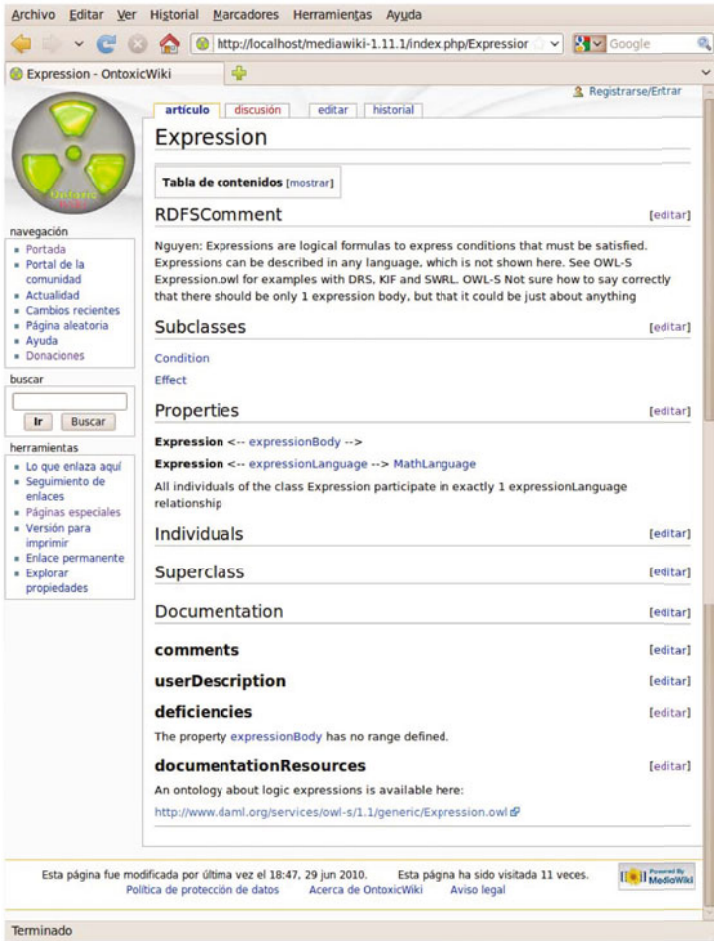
Archivo Editar Ver Historial Marcadores Herramientas Ayuda

http://localhost/mediawiki-1.11.1/index.php/Expressior

Google

Expression - OntoxicWiki

Registrarse/Entrar

artículo discusión editar historial

Expression

Tabla de contenidos [mostrar]

RDFSComment [editar]

Nguyen: Expressions are logical formulas to express conditions that must be satisfied. Expressions can be described in any language, which is not shown here. See OWL-S Expression.owl for examples with DRS, KIF and SWRL. OWL-S Not sure how to say correctly that there should be only 1 expression body, but that it could be just about anything

Subclasses [editar]

Condition

Effect

Properties [editar]

Expression <-- expressionBody -->

Expression <-- expressionLanguage --> MathLanguage

All individuals of the class Expression participate in exactly 1 expressionLanguage relationship

Individuals [editar]

Superclass [editar]

Documentation [editar]

comments [editar]

userDescription [editar]

deficiencies [editar]

The property expressionBody has no range defined.

documentationResources [editar]

An ontology about logic expressions is available here:

http://www.daml.org/services/owl-s/1.1/generic/Expression.owl

navegación
- Portada
- Portal de la comunidad
- Actualidad
- Cambios recientes
- Página aleatoria
- Ayuda
- Donaciones

buscar

Ir Buscar

herramientas
- Lo que enlaza aquí
- Seguimiento de enlaces
- Páginas especiales
- Versión para imprimir
- Enlace permanente
- Explorar propiedades

Esta página fue modificada por última vez el 18:47, 29 jun 2010. Esta página ha sido visitada 11 veces.
Política de protección de datos Acerca de OntoxicWiki Aviso legal

Powered By MediaWiki

Terminado